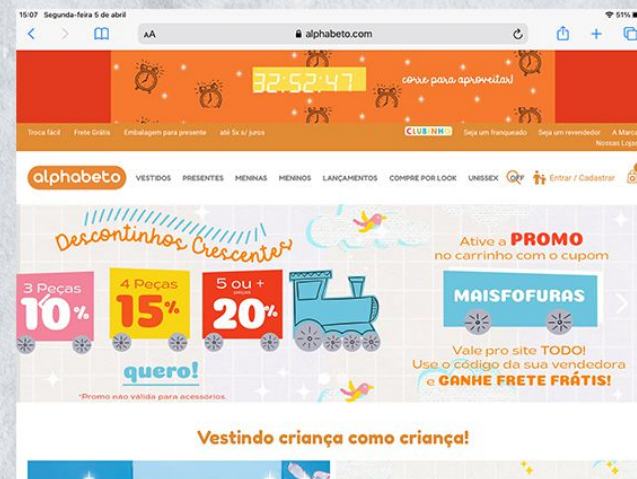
15:07 Segunda-feira 5 de abril

51%

AA

alphabeto.com

32:52:47

corre para aproveitar!

Troca fácil | Frete Grátis | Embalagem para presente | até 5x s/ juros

CLUBINHO

Seja um franqueado | Seja um revendedor | A Marca

Nossas Lojas

alphabeto

VESTIDOS | PRESENTES | MENINAS | MENINOS | LANÇAMENTOS | COMPRE POR LOOK | UNISSEX | OFF

Entrar / Cadastrar

Descontinhos Crescente

3 Peças 10%

4 Peças 15%

5 ou + peças 20%

quero!

*Promo não válida para acessórios.

Ative a PROMO no carrinho com o cupom

MAISFOFURAS

Vale pro site TODO! Use o código da sua vendedora e GANHE FRETE FRÁTIS!

Vestindo criança como criança!